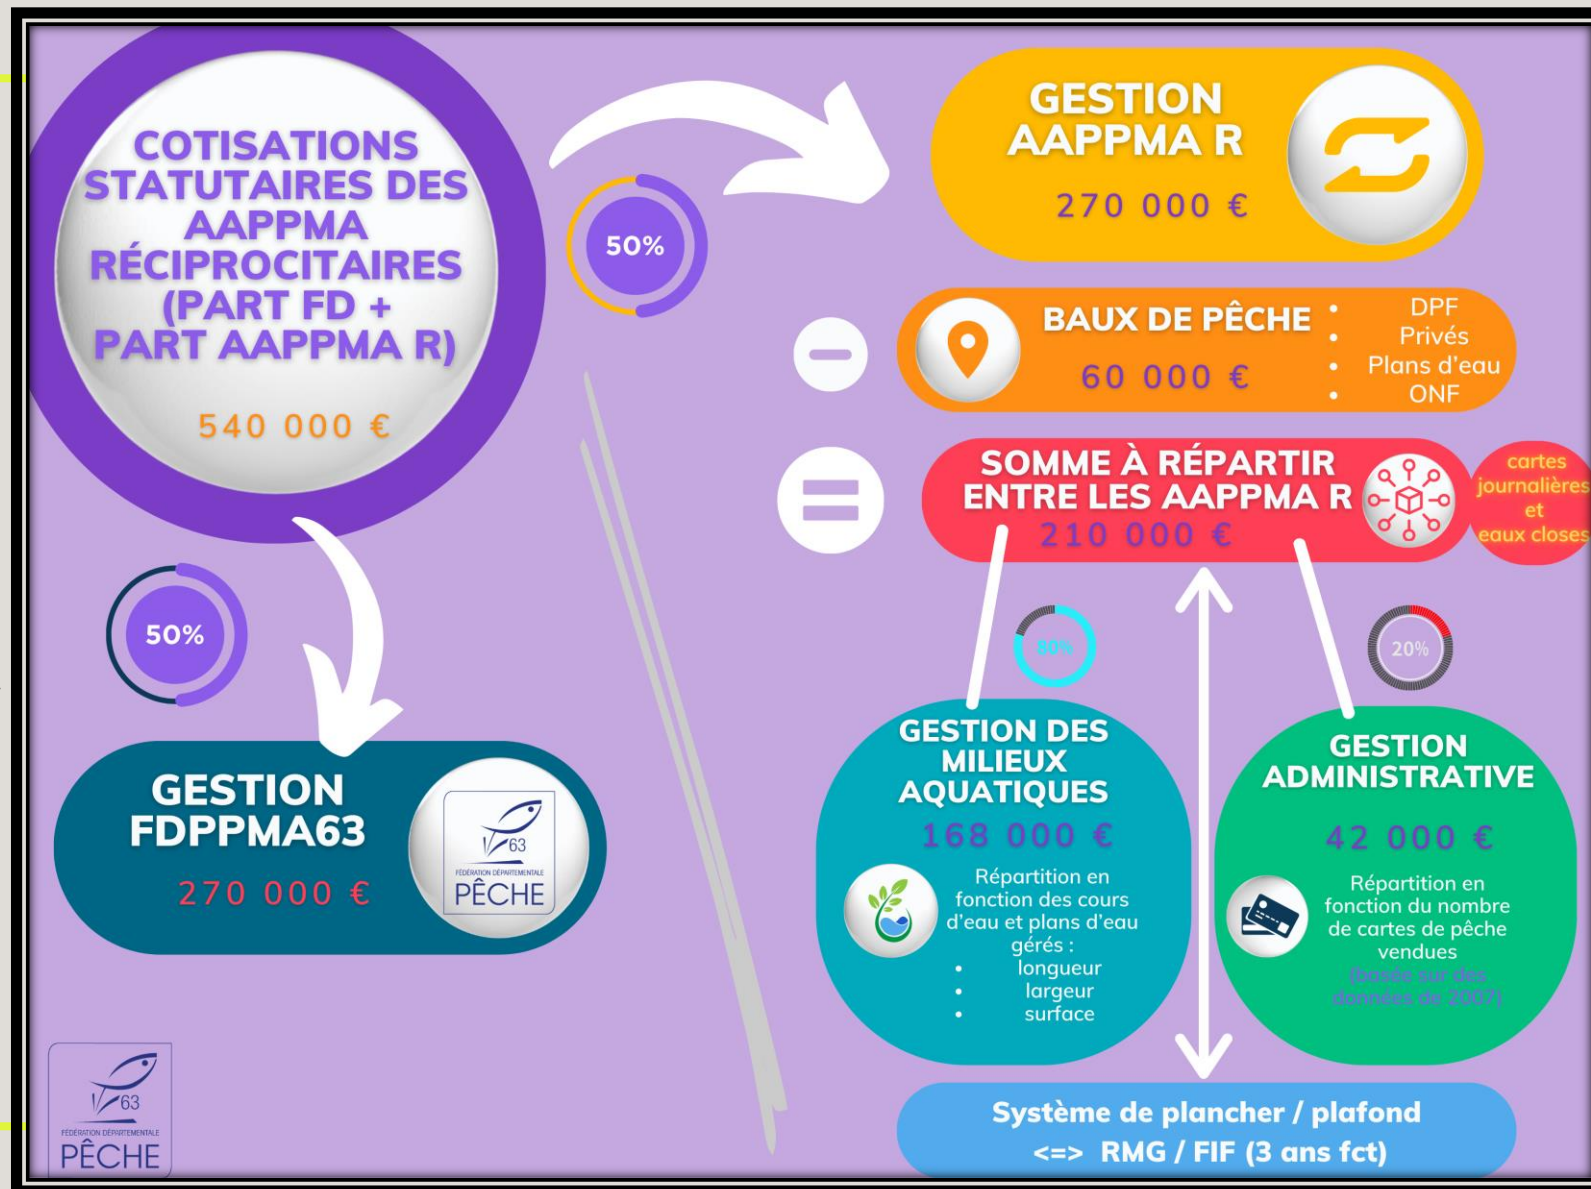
COTISATIONS STATUTAIRES DES AAPPMA RÉCIPROCITAIRES (PART FD + PART AAPPMA R)

540 000 €

50%

GESTION AAPPMA R

270 000 €

BAUX DE PÊCHE

60 000 €

DPF
Privés
Plans d'eau
ONF

SOMME À RÉPARTIR ENTRE LES AAPPMA R

210 000 €

cartes journalières et eaux closes

50%

80%

20%

GESTION FDPPMA63

270 000 €

63
FÉDÉRATION DÉPARTEMENTALE
PÊCHE

GESTION DES MILIEUX AQUATIQUES

168 000 €

Répartition en fonction des cours d'eau et plans d'eau gérés :
- longueur
- largeur
- surface

GESTION ADMINISTRATIVE

42 000 €

Répartition en fonction du nombre de cartes de pêche vendues
(basée sur des données de 2007)

Système de plancher / plafond
<=> RMG / FIF (3 ans fct)

63
FÉDÉRATION DÉPARTEMENTALE
PÊCHE